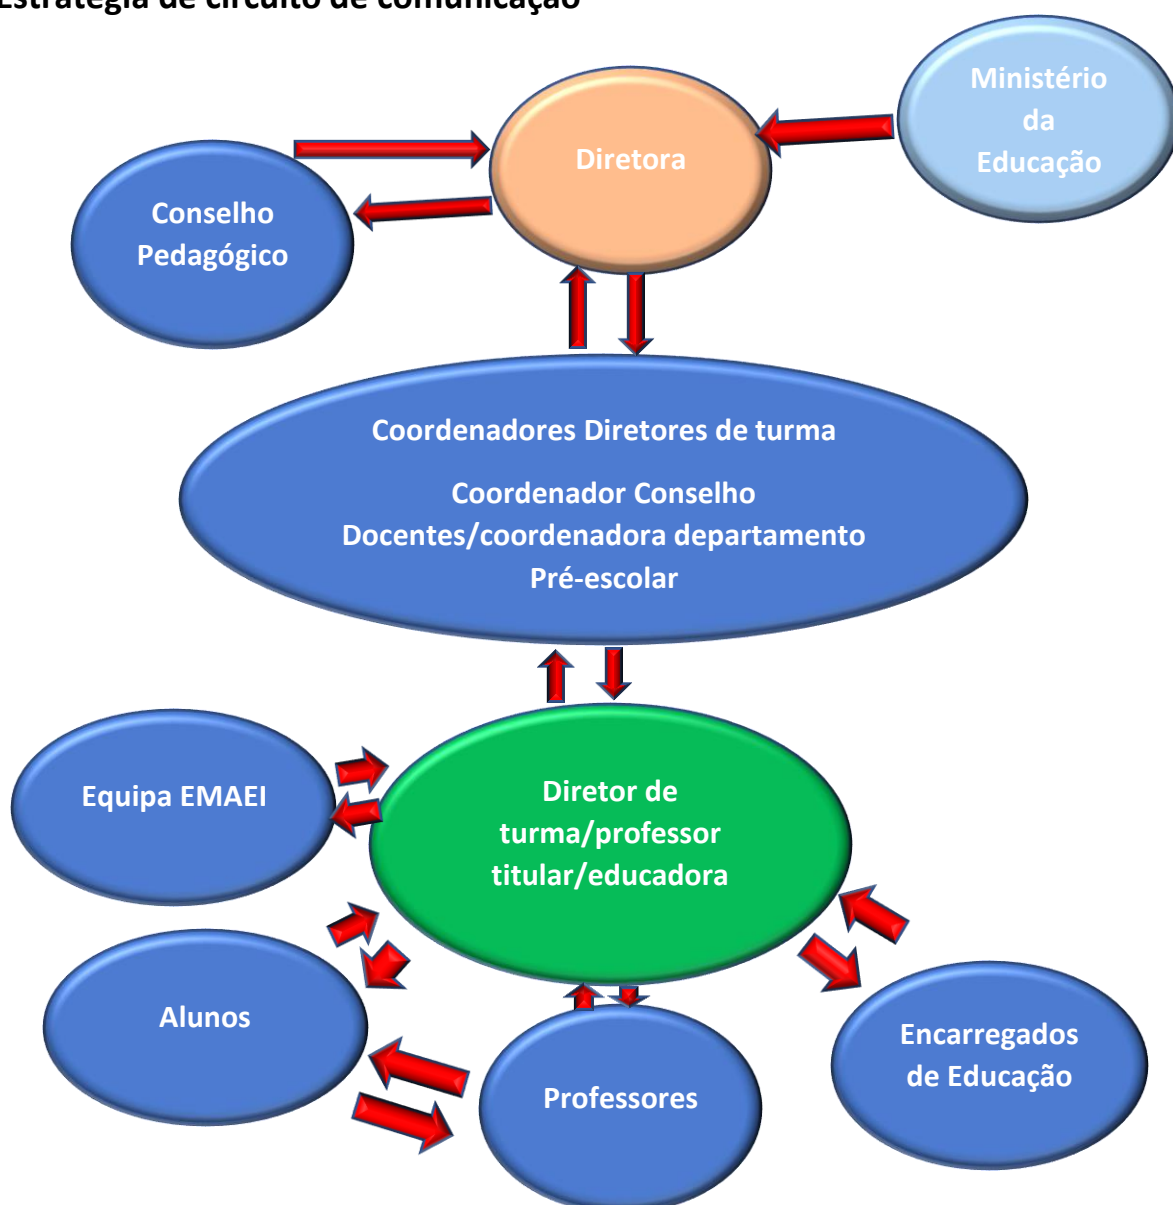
Estratégia de circuito de comunicação

Diretora

Ministério da Educação

Conselho Pedagógico

Coordenadores Diretores de turma

Coordenador Conselho Docentes/coordenadora departamento Pré-escolar

Equipa EMAEI

Diretor de turma/professor titular/educadora

Alunos

Professores

Encarregados de Educação